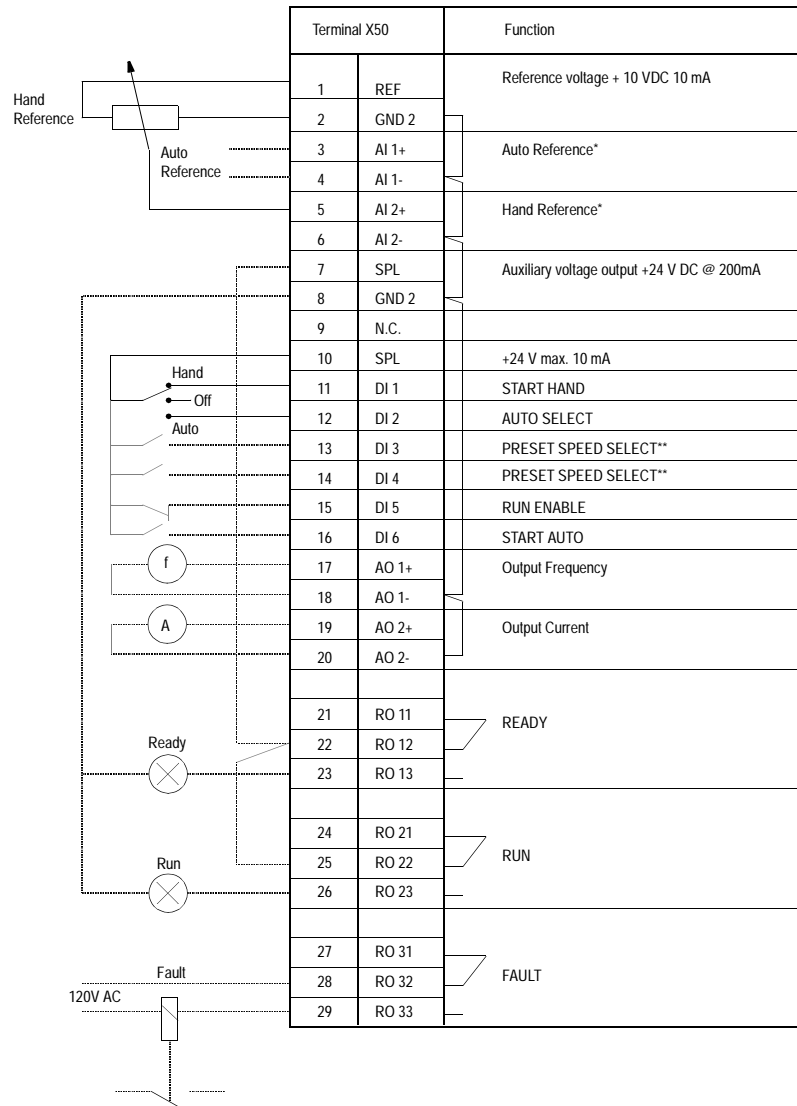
Hand Reference

Auto Reference

Hand

Off

Auto

f

A

Ready

Run

Fault

120V AC

| Terminal X50 | | Function |
|---|---|---|
| 1 | REF | Reference voltage + 10 VDC 10 mA |
| 2 | GND 2 | |
| 3 | AI 1+ | Auto Reference* |
| 4 | AI 1- | |
| 5 | AI 2+ | Hand Reference* |
| 6 | AI 2- | |
| 7 | SPL | Auxiliary voltage output +24 V DC @ 200mA |
| 8 | GND 2 | |
| 9 | N.C. | |
| 10 | SPL | +24 V max. 10 mA |
| 11 | DI 1 | START HAND |
| 12 | DI 2 | AUTO SELECT |
| 13 | DI 3 | PRESET SPEED SELECT** |
| 14 | DI 4 | PRESET SPEED SELECT** |
| 15 | DI 5 | RUN ENABLE |
| 16 | DI 6 | START AUTO |
| 17 | AO 1+ | Output Frequency |
| 18 | AO 1- | |
| 19 | AO 2+ | Output Current |
| 20 | AO 2- | |
| 21 | RO 11 | READY |
| 22 | RO 12 | |
| 23 | RO 13 | |
| 24 | RO 21 | RUN |
| 25 | RO 22 | |
| 26 | RO 23 | |
| 27 | RO 31 | FAULT |
| 28 | RO 32 | |
| 29 | RO 33 | |